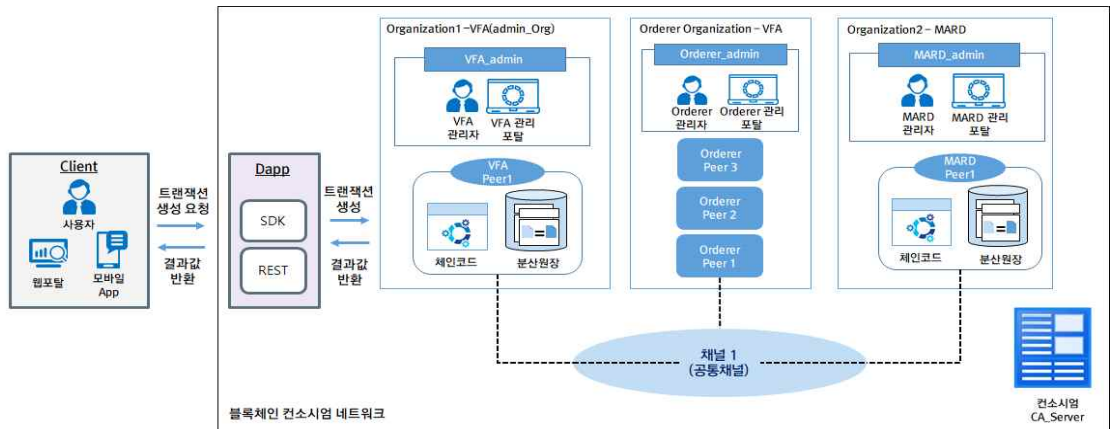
Client

사용자

웹포탈

모바일 App

트랜잭션 생성 요청

결과값 반환

Dapp

SDK

REST

트랜잭션 생성

결과값 반환

Organization1 –VFA(admin_Org)

VFA_admin

VFA 관리자

VFA 관리 포탈

VFA Peer1

체인코드

분산원장

Orderer Organization – VFA

Orderer_admin

Orderer 관리자

Orderer 관리 포탈

Orderer Peer 3

Orderer Peer 2

Orderer Peer 1

Organization2 – MARD

MARD_admin

MARD 관리자

MARD 관리 포탈

MARD Peer1

체인코드

분산원장

채널 1 (공통채널)

컨소시엄 CA_Server

블록체인 컨소시엄 네트워크